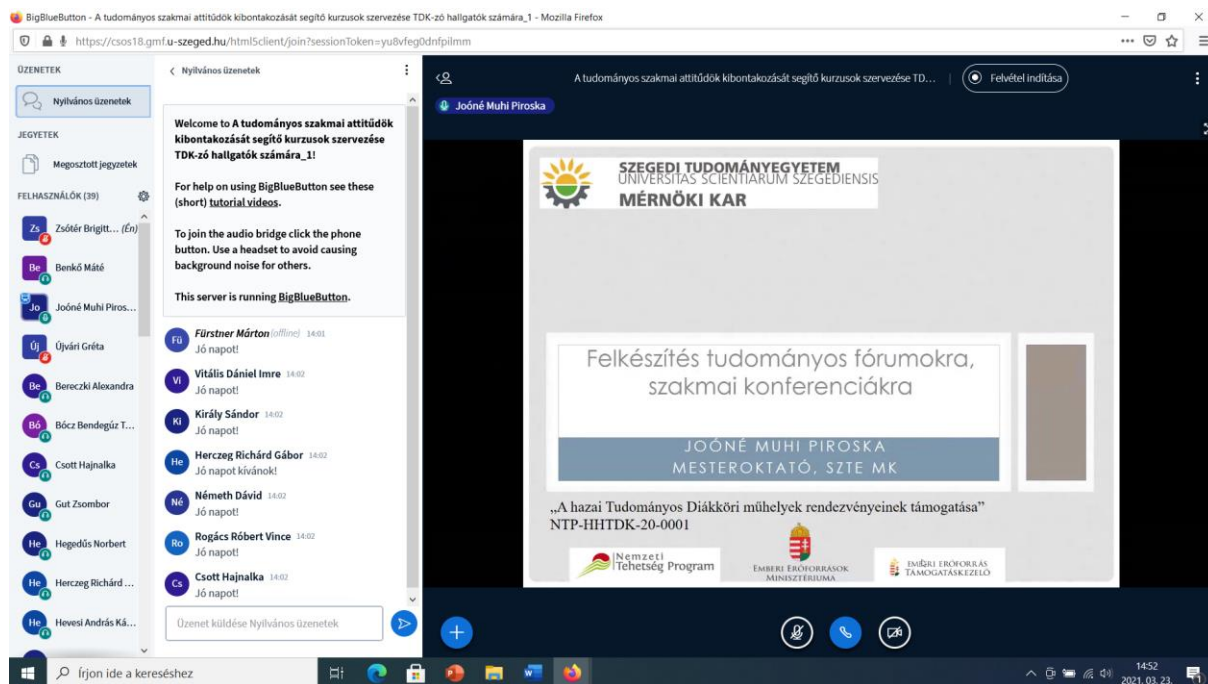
BigBlueButton - A tudományos szakmai attitűdök kibontakozását segítő kurzusok szervezése TDK-zó hallgatók számára_1 - Mozilla Firefox

https://csos18.gmf.u-szeged.hu/html5client/join?sessionToken=yu8vfeg0dnfpilmm

ÜZENETEK

Nyilvános üzenetek

JEGYETEK

Megosztott jegyzetek

FELHASZNÁLÓK (39)

Zs Zsótér Brigitt... (Én)

Be Benkő Máté

Jo Joóné Muhi Piros...

Új Újvári Gréta

Be Bereczki Alexandra

Bó Bócz Bendegúz T...

Cs Csott Hajnalka

Gu Gut Zsombor

He Hegedűs Norbert

He Herczeg Richárd ...

He Hevesi András Ká...

< Nyilvános üzenetek

Welcome to A tudományos szakmai attitűdök kibontakozását segítő kurzusok szervezése TDK-zó hallgatók számára_1!

For help on using BigBlueButton see these (short) tutorial videos.

To join the audio bridge click the phone button. Use a headset to avoid causing background noise for others.

This server is running BigBlueButton.

Fü Fürstner Márton (offline) 14:01
Jó napot!

Vi Vitális Dániel Imre 14:02
Jó napot!

Ki Király Sándor 14:02
Jó napot!

He Herczeg Richárd Gábor 14:02
Jó napot kívánok!

Né Németh Dávid 14:02
Jó napot!

Ro Rogács Róbert Vince 14:02
Jó napot!

Cs Csott Hajnalka 14:02
Jó napot!

Üzenet küldése Nyilvános üzenetek

A tudományos szakmai attitűdök kibontakozását segítő kurzusok szervezése TD...

Felvétel indítása

Joóné Muhi Piroska

SZEGEDI TUDOMÁNYEGYETEM
UNIVERSITAS SCIENTIARUM SZEGEDIENSIS
MÉRNÖKI KAR

Felkészítés tudományos fórumokra, szakmai konferenciákra

JOÓNÉ MUHI PIROSKA
MESTEROKTATÓ, SZTE MK

„A hazai Tudományos Diákköri műhelyek rendezvényeinek támogatása"
NTP-HHTDK-20-0001

Nemzeti Tehetség Program

EMBERI ERŐFORRÁSOK MINISZTÉRIUMA

EMBERI ERŐFORRÁS TÁMOGATÁSKEZELŐ

Írjon ide a kereséshez

14:52
2021. 03. 23.